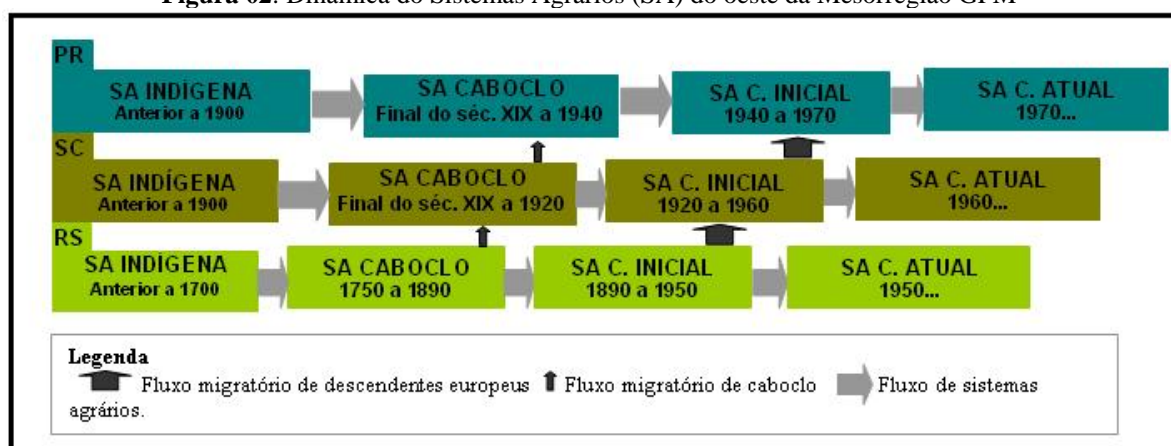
**Figura 02**: Dinâmica do Sistemas Agrários (SA) do oeste da Mesorregião GFM

PR
SA INDÍGENA
Anterior a 1900

SA CABOCLO
Final do séc. XIX a 1940

SA C. INICIAL
1940 a 1970

SA C. ATUAL
1970...

SC
SA INDÍGENA
Anterior a 1900

SA CABOCLO
Final do séc. XIX a 1920

SA C. INICIAL
1920 a 1960

SA C. ATUAL
1960...

RS
SA INDÍGENA
Anterior a 1700

SA CABOCLO
1750 a 1890

SA C. INICIAL
1890 a 1950

SA C. ATUAL
1950...

Legenda
Fluxo migratório de descendentes europeus Fluxo migratório de caboclo Fluxo de sistemas agrários.